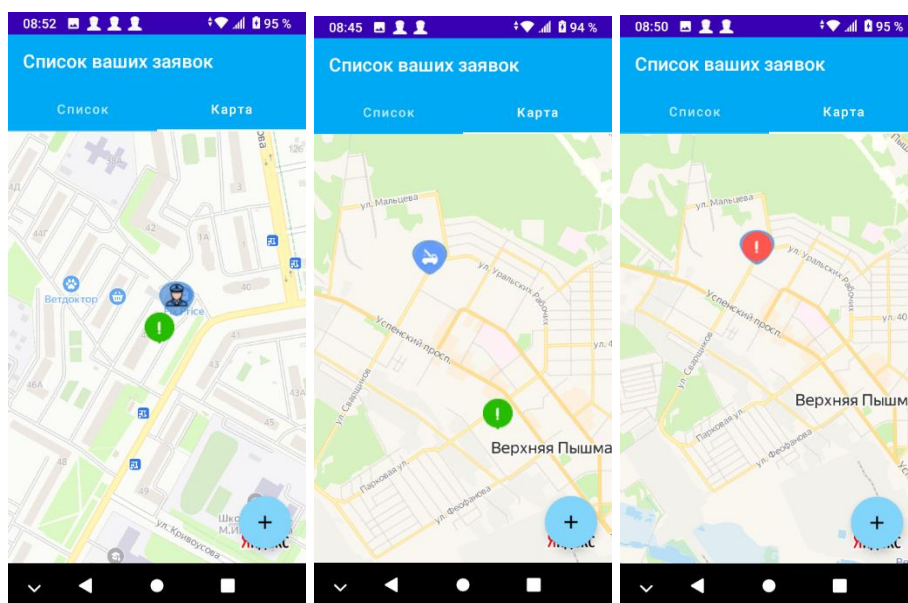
08:52 95 %

Список ваших заявок

Список Карта

126

3

4Д

44Г

42

1А

Ветдоктор

40

41

43

46А

43А

48

49

Шко
М.И

ул. Кривоусова

+

Яндекс

08:45 94 %

Список ваших заявок

Список Карта

ул. Мальцева

ул. Уральских Рабочих

Успенский просп.

ул. 4

ул. Савицкого

Верхняя Пышма

Парковая ул.

ул. Феофанова

+

08:50 95 %

Список ваших заявок

Список Карта

ул. Мальцева

ул. Уральских Рабочих

Успенский просп.

ул. Савицкого

Верхняя Пышм

Парковая ул.

ул. Феофанова

+